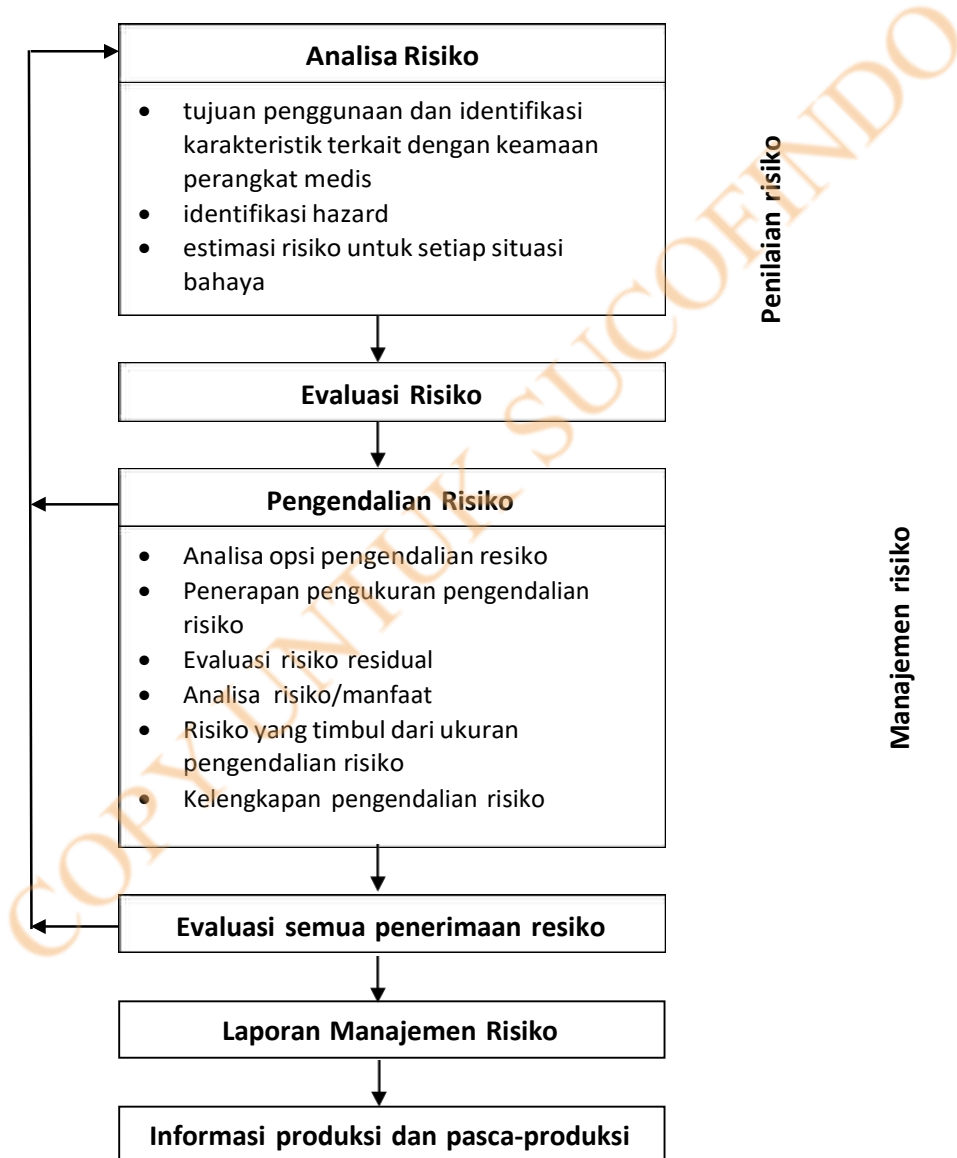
Analisa Risiko

- tujuan penggunaan dan identifikasi karakteristik terkait dengan keamaan perangkat medis
- identifikasi hazard
- estimasi risiko untuk setiap situasi bahaya

Penilaian risiko

Evaluasi Risiko

Pengendalian Risiko

- Analisa opsi pengendalian resiko
- Penerapan pengukuran pengendalian risiko
- Evaluasi risiko residual
- Analisa risiko/manfaat
- Risiko yang timbul dari ukuran pengendalian risiko
- Kelengkapan pengendalian risiko

Manajemen risiko

Evaluasi semua penerimaan resiko

Laporan Manajemen Risiko

Informasi produksi dan pasca-produksi

COPY UNTUK SUCOFINDO